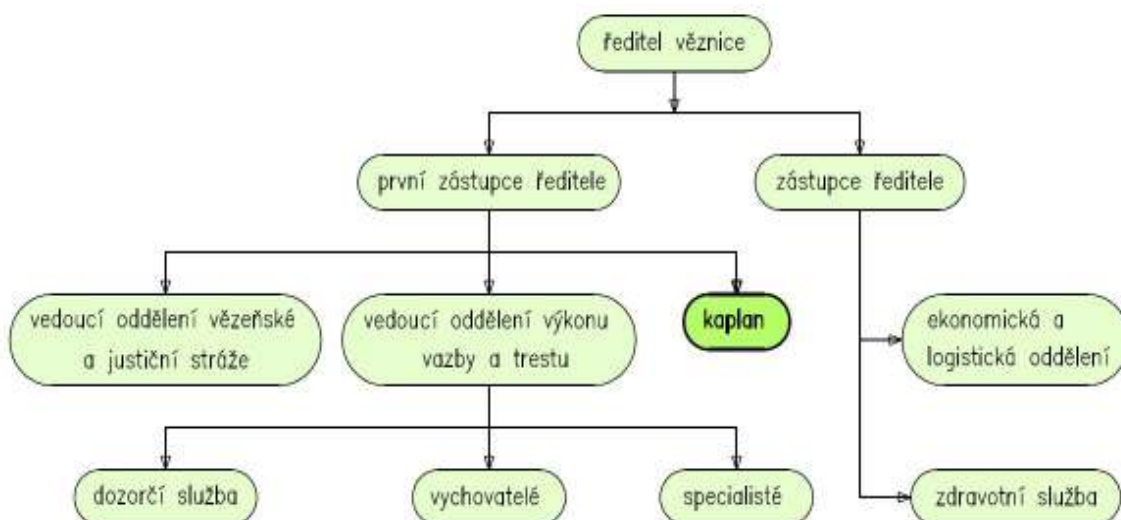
ředitel věznice

první zástupce ředitele

zástupce ředitele

vedoucí oddělení vězeňské a justiční stráže

vedoucí oddělení výkonu vazby a trestu

kaplan

ekonomická a logistická oddělení

dozorčí služba

vychovatelé

specialisté

zdravotní služba